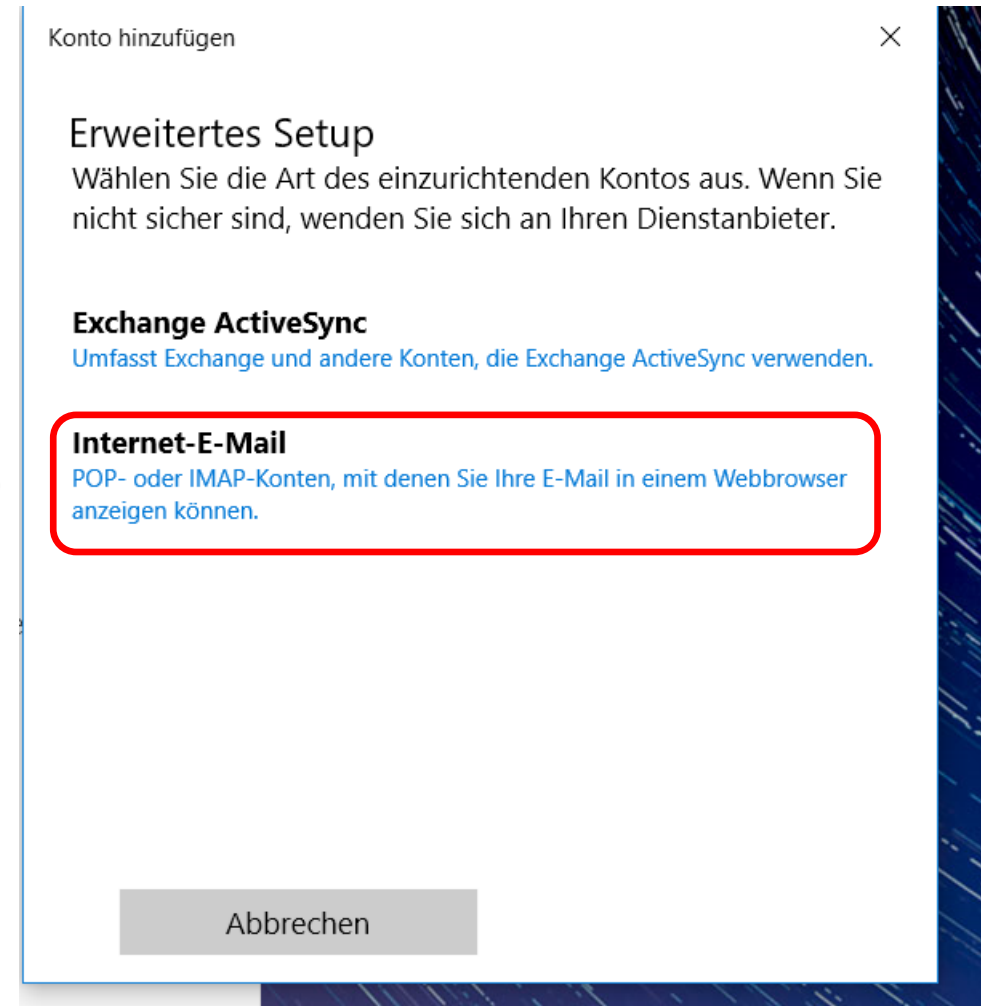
Konto hinzufügen

×

Erweitertes Setup

Wählen Sie die Art des einzurichtenden Kontos aus. Wenn Sie nicht sicher sind, wenden Sie sich an Ihren Dienstanbieter.

Exchange ActiveSync

Umfasst Exchange und andere Konten, die Exchange ActiveSync verwenden.

Internet-E-Mail

POP- oder IMAP-Konten, mit denen Sie Ihre E-Mail in einem Webbrowser anzeigen können.

Abbrechen